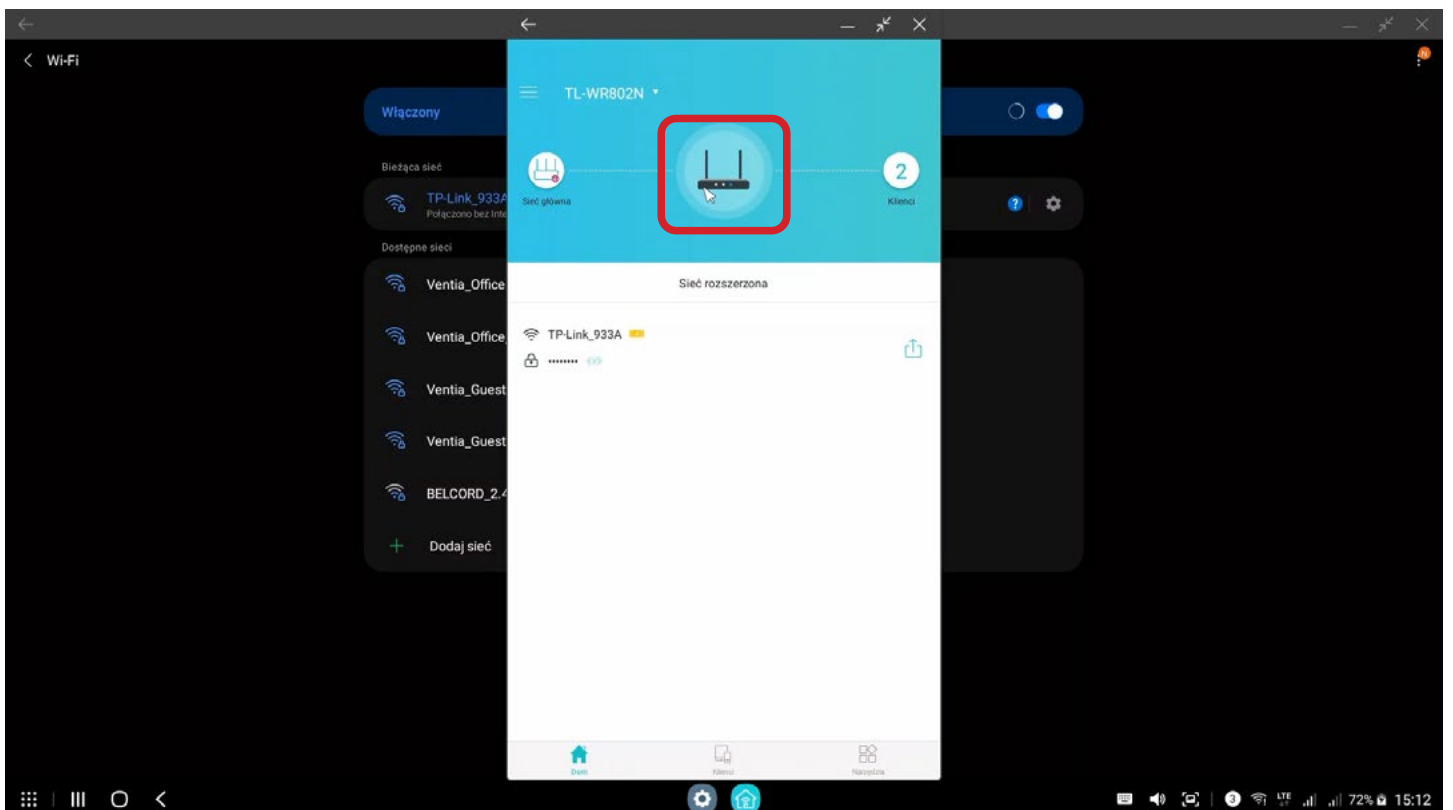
Wi-Fi

Włączony

Bieżąca sieć

TP-Link_933A
Połączono bez Inte

Dostępne sieci

Ventia_Office

Ventia_Office

Ventia_Guest

Ventia_Guest

BELCORD_2.4

Dodaj sieć

TL-WR802N

Sieć główna

2

Klienci

Sieć rozszerzona

TP-Link_933A

••••••••

Dom

Klienci

Narzędzia

72% 15:12